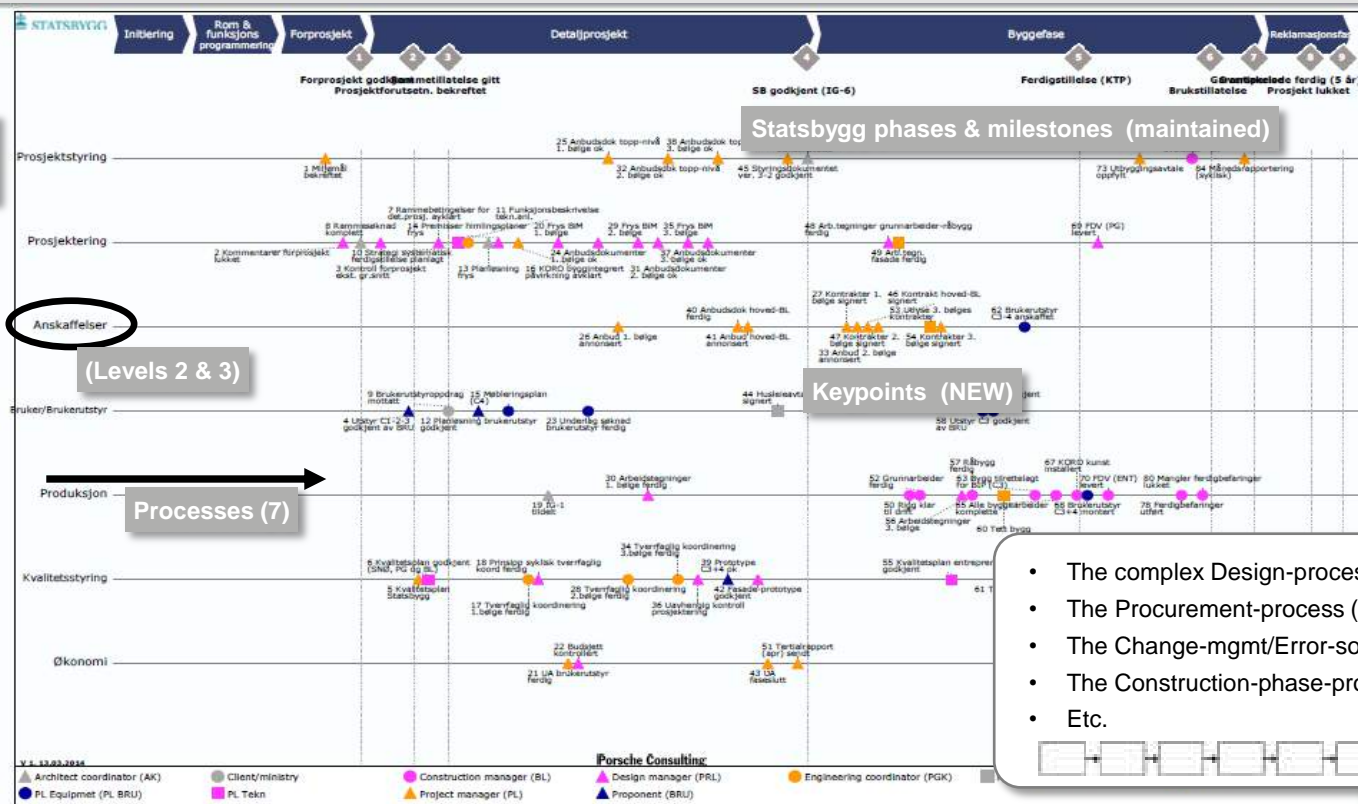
STATSBYGG Initiering Rom & funksjons programmering Forprosjekt Detaljprosjekt Byggefase Reklamasjonsfa

1 2 3 4 5 6 7 8 9

Forprosjekt godkjent Rammetillatelse gitt Prosjektforutsetn. bekreftet

SB godkjent (IG-6)

Ferdigstillelse (KTP)

Garantiperiode ferdig (5 år) Brukstillatelse Prosjekt lukket

Statsbygg phases & milestones (maintained)

Prosjektstyring

1 Mitemål bekreftet

25 Anbudsdok topp-nivå 1. bølge ok

38 Anbudsdok topp-nivå 3. bølge ok

32 Anbudsdok topp-nivå 2. bølge ok

45 Styringsdokumentet ver. 3-2 godkjent

73 Utbyggingsavtale oppfylt

84 Månedsrapportering (syklisk)

Prosjektering

7 Rammebetingelser for det.prosj. avklart

11 Funksjonsbeskrivelse tekn.anl.

8 Rammesøknad komplett

14 Premisser himlingsplaner frys

20 Frys BIM 1. bølge

29 Frys BIM 2. bølge

35 Frys BIM 3. bølge

48 Arb.tegninger grunnarbeider-råbygg ferdig

69 FDV (PG) levert

2 Kommentarer forprosjekt lukket

10 Strategi systematisk ferdigstillelse planlagt

3 Kontroll forprosjekt økst. gr.snitt

13 Planlegning frys

16 KORO byggintegrert påvirkning avklart

24 Anbudsdokumenter 1. bølge ok

31 Anbudsdokumenter 2. bølge ok

37 Anbudsdokumenter 3. bølge ok

49 Arb.tegn. fasade ferdig

Anskaffelser

40 Anbudsdok hoved-BL ferdig

27 Kontrakter 1. bølge signert

46 Kontrakt hoved-BL signert

53 Utlyse 3. bølges kontrakter

62 Brukerutstyr C3 +4 anskaffet

26 Anbud 1. bølge annonsert

41 Anbud hoved-BL annonsert

47 Kontrakter 2. bølge signert

54 Kontrakter 3. bølge signert

33 Anbud 2. bølge annonsert

(Levels 2 & 3)

Bruker/Brukerutstyr

9 Brukerutstyroppdrag mottatt

15 Møbleringsplan (C4)

44 Husleieavtale signert

Keypoints (NEW)

4 Utstyr C1-2-3 godkjent av BRU

12 Planløsning brukerutstyr godkjent

23 Underlag søknad brukerutstyr ferdig

58 Utstyr C3 godkjent av BRU

Produksjon

30 Arbeidstegninger 1. bølge ferdig

57 Råbygg ferdig

67 KORO kunst installert

52 Grunnarbeider ferdig

63 Bygg tilrettelagt for BIP (C3)

70 FDV (ENT) levert

80 Mangler ferdigbefaringer lukket

50 Rigg klar til drift

65 Alle byggearbeider komplette

66 Brukerutstyr C3+4 montert

78 Ferdigbefaringer utført

56 Arbeidstegninger 3. bølge

60 Tett bygg

19 IG-1 tildelt

Processes (7)

Kvalitetsstyring

34 Tverrfaglig koordinering 3.bølge ferdig

6 Kvalitetsplan godkjent (SNB, PG og BL)

18 Prinsipp syklisk tverrfaglig koord ferdig

39 Prototype C3+4 pk

55 Kvalitetsplan entrepr godkjent

5 Kvalitetsplan Statsbygg

28 Tverrfaglig koordinering 2.bølge ferdig

42 Fasade-prototype godkjent

17 Tverrfaglig koordinering 1.bølge ferdig

36 Uavhengig kontroll prosjektering

61 T

Økonomi

22 Budsjett kontrollert

51 Tertialrapport (apr) sendt

21 UA brukerutstyr ferdig

43 UA fasestutt

• The complex Design-proces
• The Procurement-process (
• The Change-mgmt/Error-so
• The Construction-phase-pro
• Etc.

V 1. 12.03.2014

Porsche Consulting

Architect coordinator (AK) Client/ministry Construction manager (BL) Design manager (PRL) Engineering coordinator (PGK)

PL Equipmet (PL BRU) PL Tekn Project manager (PL) Proponent (BRU)